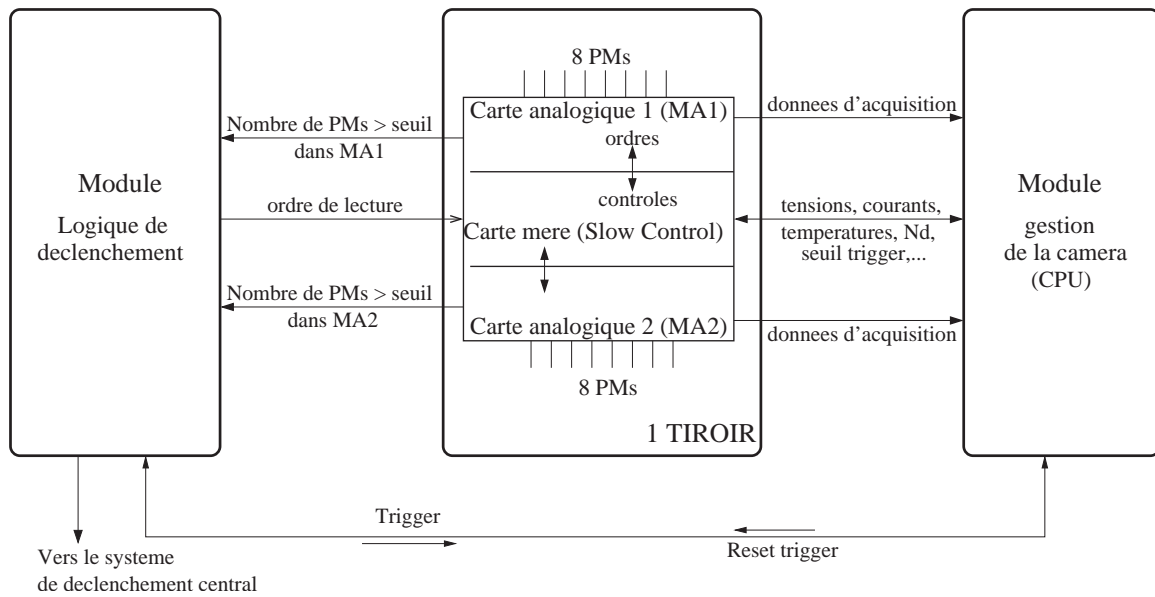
Module
Logique de declenchement

8 PMs
Carte analogique 1 (MA1)
ordres
controles
Carte mere (Slow Control)
Carte analogique 2 (MA2)
8 PMs
1 TIROIR

Module
gestion de la camera (CPU)

Nombre de PMs > seuil dans MA1
ordre de lecture
Nombre de PMs > seuil dans MA2

donnees d'acquisition
tensions, courants, temperatures, Nd, seuil trigger,...
donnees d'acquisition

Trigger
Reset trigger

Vers le systeme de declenchement central